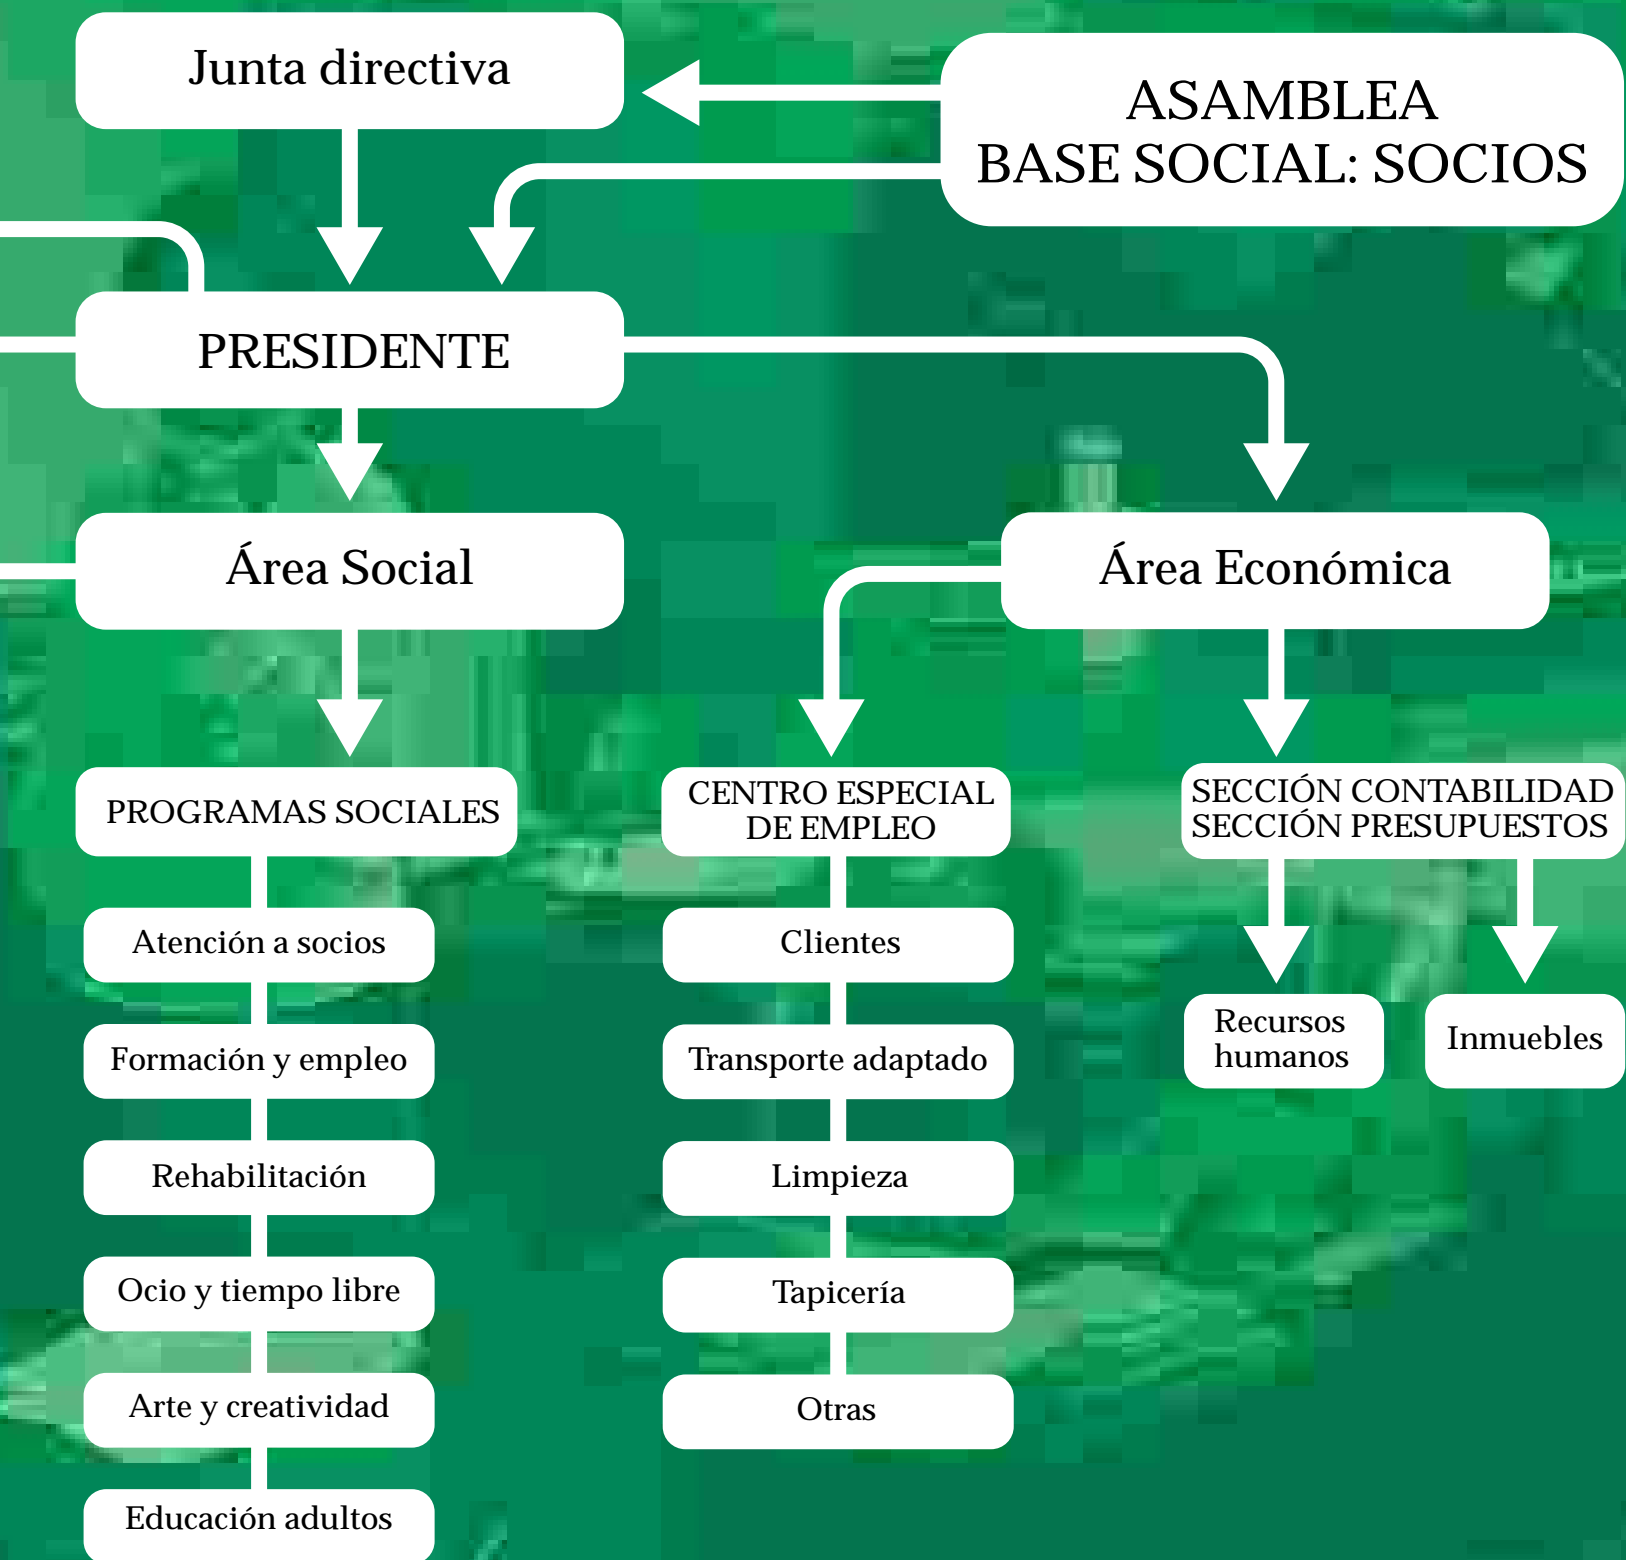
Junta directiva

ASAMBLEA
BASE SOCIAL: SOCIOS

PRESIDENTE

Área Social

Área Económica

PROGRAMAS SOCIALES

Atención a socios

Formación y empleo

Rehabilitación

Ocio y tiempo libre

Arte y creatividad

Educación adultos

CENTRO ESPECIAL DE EMPLEO

Clientes

Transporte adaptado

Limpieza

Tapicería

Otras

SECCIÓN CONTABILIDAD
SECCIÓN PRESUPUESTOS

Recursos humanos

Inmuebles